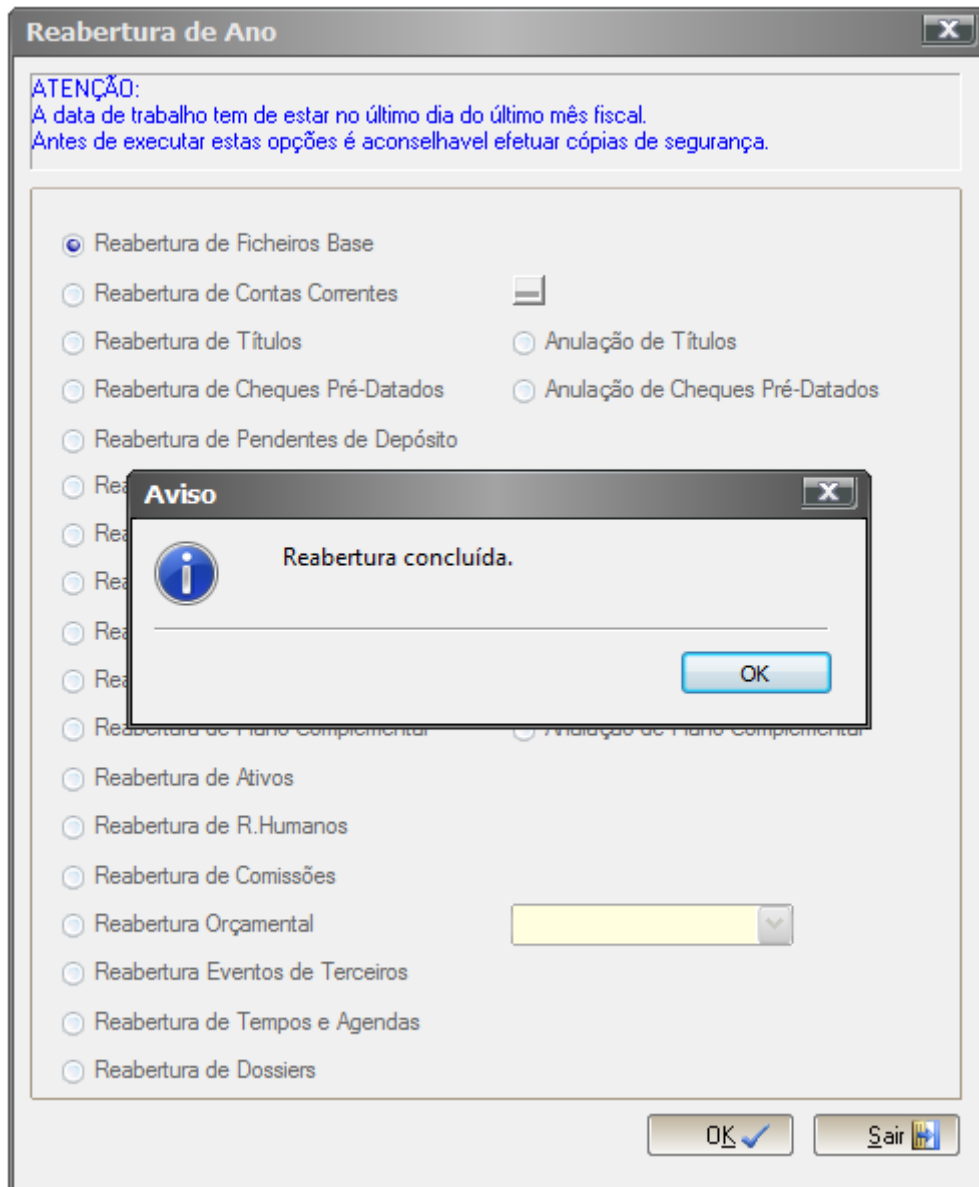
Reabertura de Ano

ATENÇÃO:
A data de trabalho tem de estar no último dia do último mês fiscal.
Antes de executar estas opções é aconselhavel efetuar cópias de segurança.

Reabertura de Ficheiros Base
Reabertura de Contas Correntes
Reabertura de Títulos
Anulação de Títulos
Reabertura de Cheques Pré-Datados
Anulação de Cheques Pré-Datados
Reabertura de Pendentes de Depósito
Rea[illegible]
Rea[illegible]
Rea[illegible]
Rea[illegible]
Rea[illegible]
Reabertura de Plano Complementar
Anulação de Plano Complementar
Reabertura de Ativos
Reabertura de R.Humanos
Reabertura de Comissões
Reabertura Orçamental
Reabertura Eventos de Terceiros
Reabertura de Tempos e Agendas
Reabertura de Dossiers

Aviso
Reabertura concluída.
OK

OK
Sair